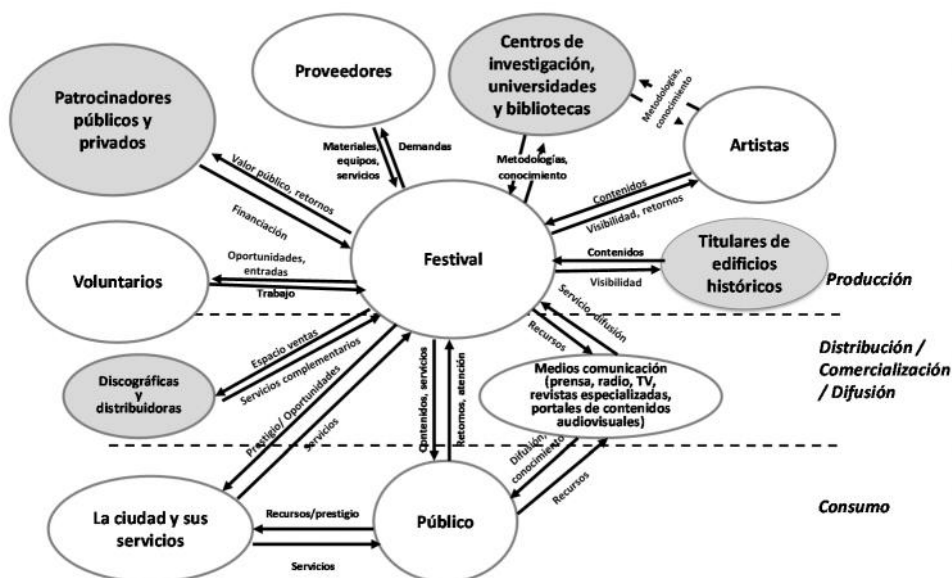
Proveedores

Centros de investigación, universidades y bibliotecas

Patrocinadores públicos y privados

Metodologías, conocimiento

Artistas

Materiales, equipos, servicios

Demandas

Metodologías, conocimiento

Valor público, retornos

Financiación

Contenidos

Visibilidad, retornos

Voluntarios

Oportunidades, entradas

Trabajo

Festival

Contenidos

Visibilidad

Titulares de edificios históricos

Producción

Servicio, difusión

Recursos

Espacio ventas

Servicios complementarios

Distribución / Comercialización / Difusión

Discográficas y distribuidoras

Prestigio/ Oportunidades

Servicios

Contenidos, servicios

Retornos, atención

Medios comunicación (prensa, radio, TV, revistas especializadas, portales de contenidos audiovisuales)

Difusión, conocimiento

Recursos

Consumo

La ciudad y sus servicios

Recursos/prestigio

Servicios

Público